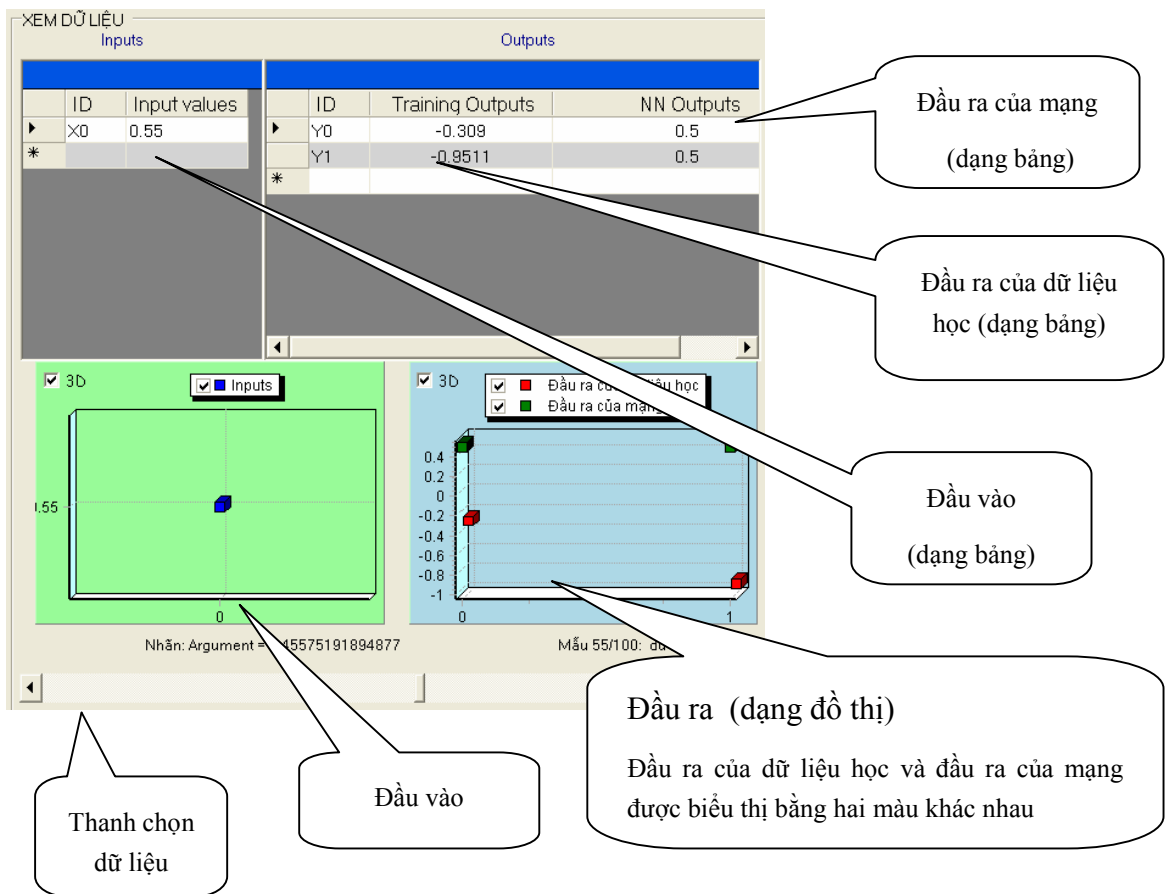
XEM DỮ LIỆU

Inputs

| | ID | Input values |
|---|---|---|
| ▸ | X0 | 0.55 |
| * | | |

Outputs

| | ID | Training Outputs | NN Outputs |
|---|---|---|---|
| ▸ | Y0 | -0.309 | 0.5 |
| | Y1 | -0.9511 | 0.5 |
| * | | | |

3D

Inputs

0.55

0

3D

Đầu ra của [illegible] liệu học

Đầu ra của mạng

0.4
0.2
0
-0.2
-0.4
-0.6
-0.8
-1

0

1

Nhãn: Argument = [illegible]45575191894877

Mẫu 55/100: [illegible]

Đầu ra của mạng

(dạng bảng)

Đầu ra của dữ liệu học (dạng bảng)

Đầu vào

(dạng bảng)

Đầu ra (dạng đồ thị)

Đầu ra của dữ liệu học và đầu ra của mạng được biểu thị bằng hai màu khác nhau

Đầu vào

Thanh chọn dữ liệu